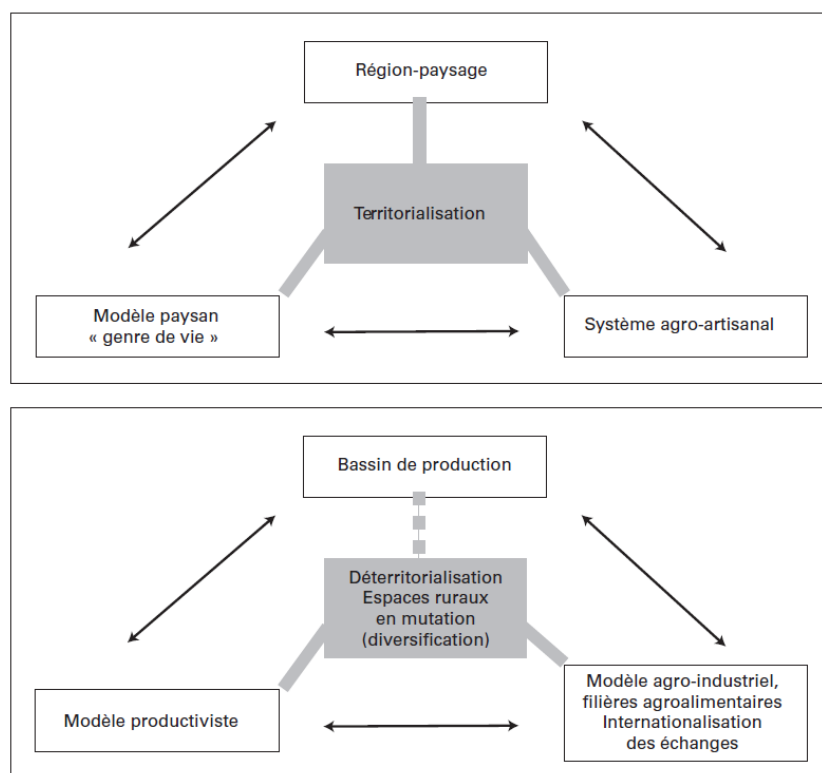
Région-paysage

Territorialisation

Modèle paysan « genre de vie »

Système agro-artisanal

Bassin de production

Déterritorialisation
Espaces ruraux
en mutation
(diversification)

Modèle productiviste

Modèle agro-industriel,
filières agroalimentaires
Internationalisation
des échanges